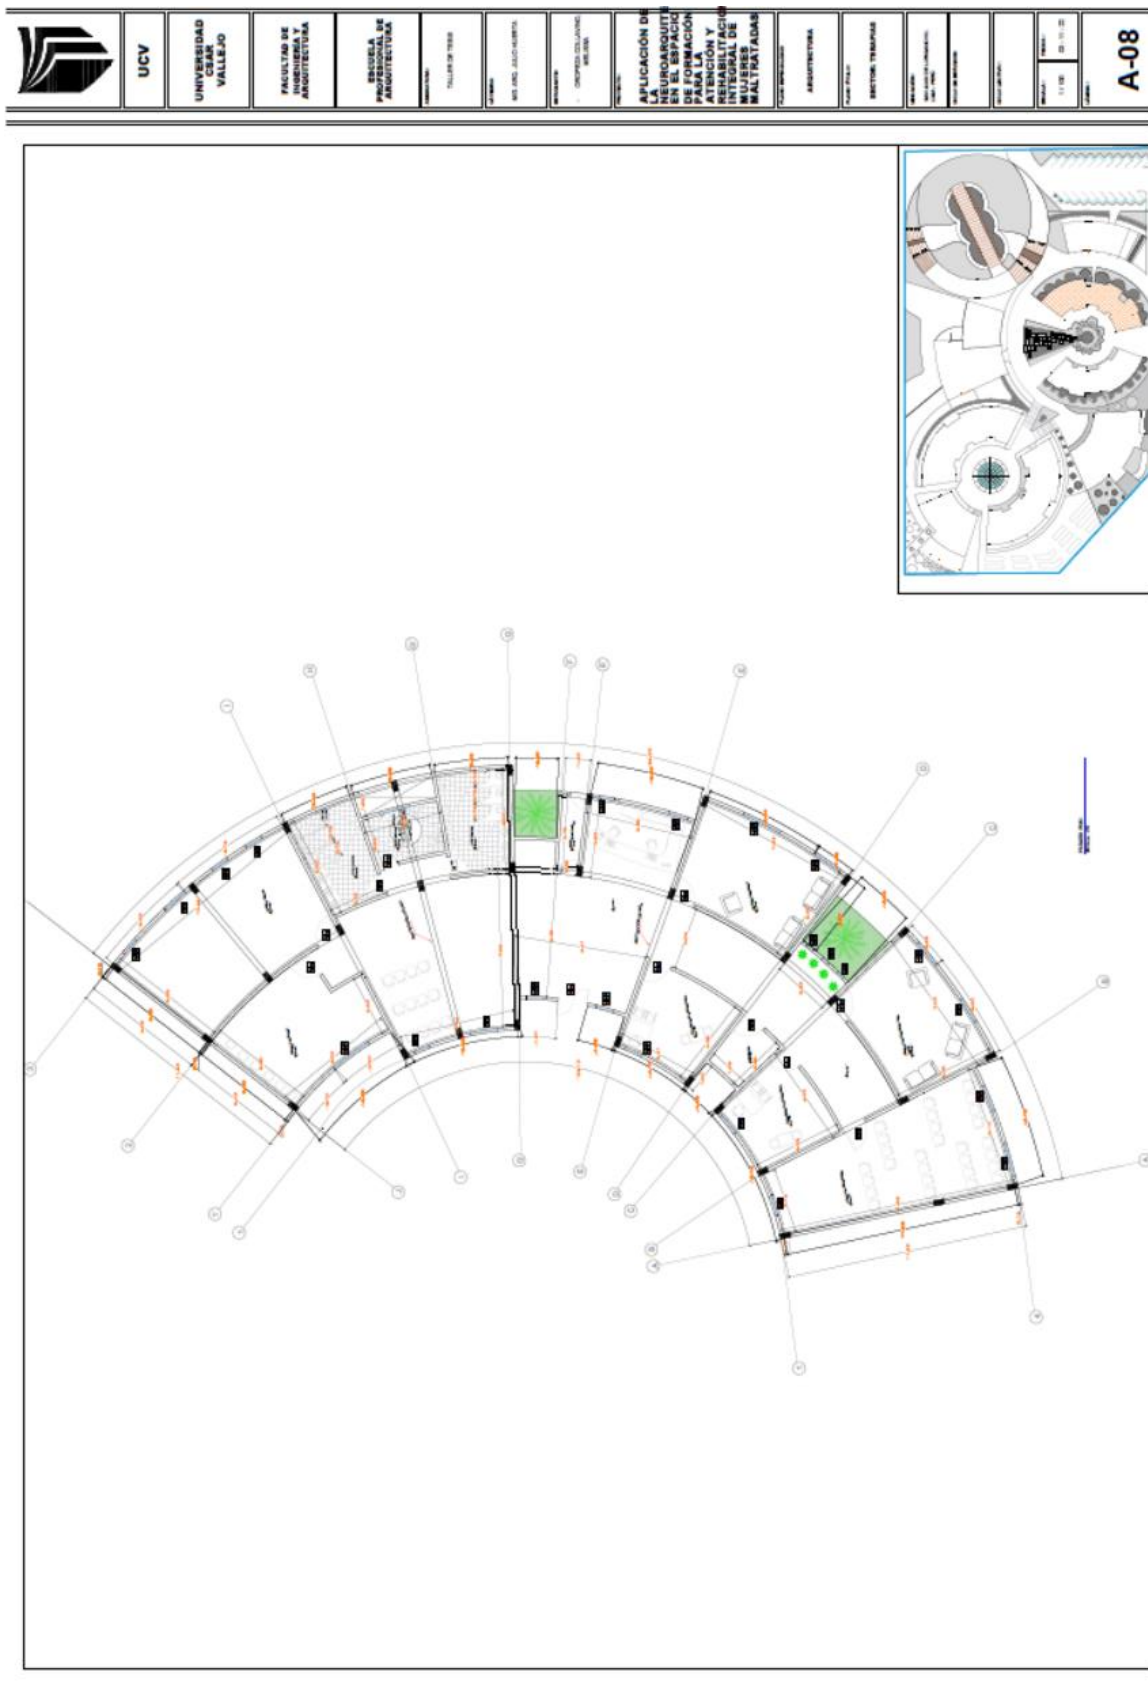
UCV

UNIVERSIDAD CESAR VALLEJO

FACULTAD DE INGENIERIA Y ARQUITECTURA

ESCUELA PROFESIONAL DE ARQUITECTURA

TALLER DE TESIS

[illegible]

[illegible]

APLICACIÓN DE LA NEUROARQUITE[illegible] EN EL ESPACIO DE FORMACIÓN PARA LA ATENCIÓN Y REHABILITACIÓ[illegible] INTEGRAL DE MUJERES MALTRATADAS

ARQUITECTURA

SECTOR: TERAPIAS

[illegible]

A-08